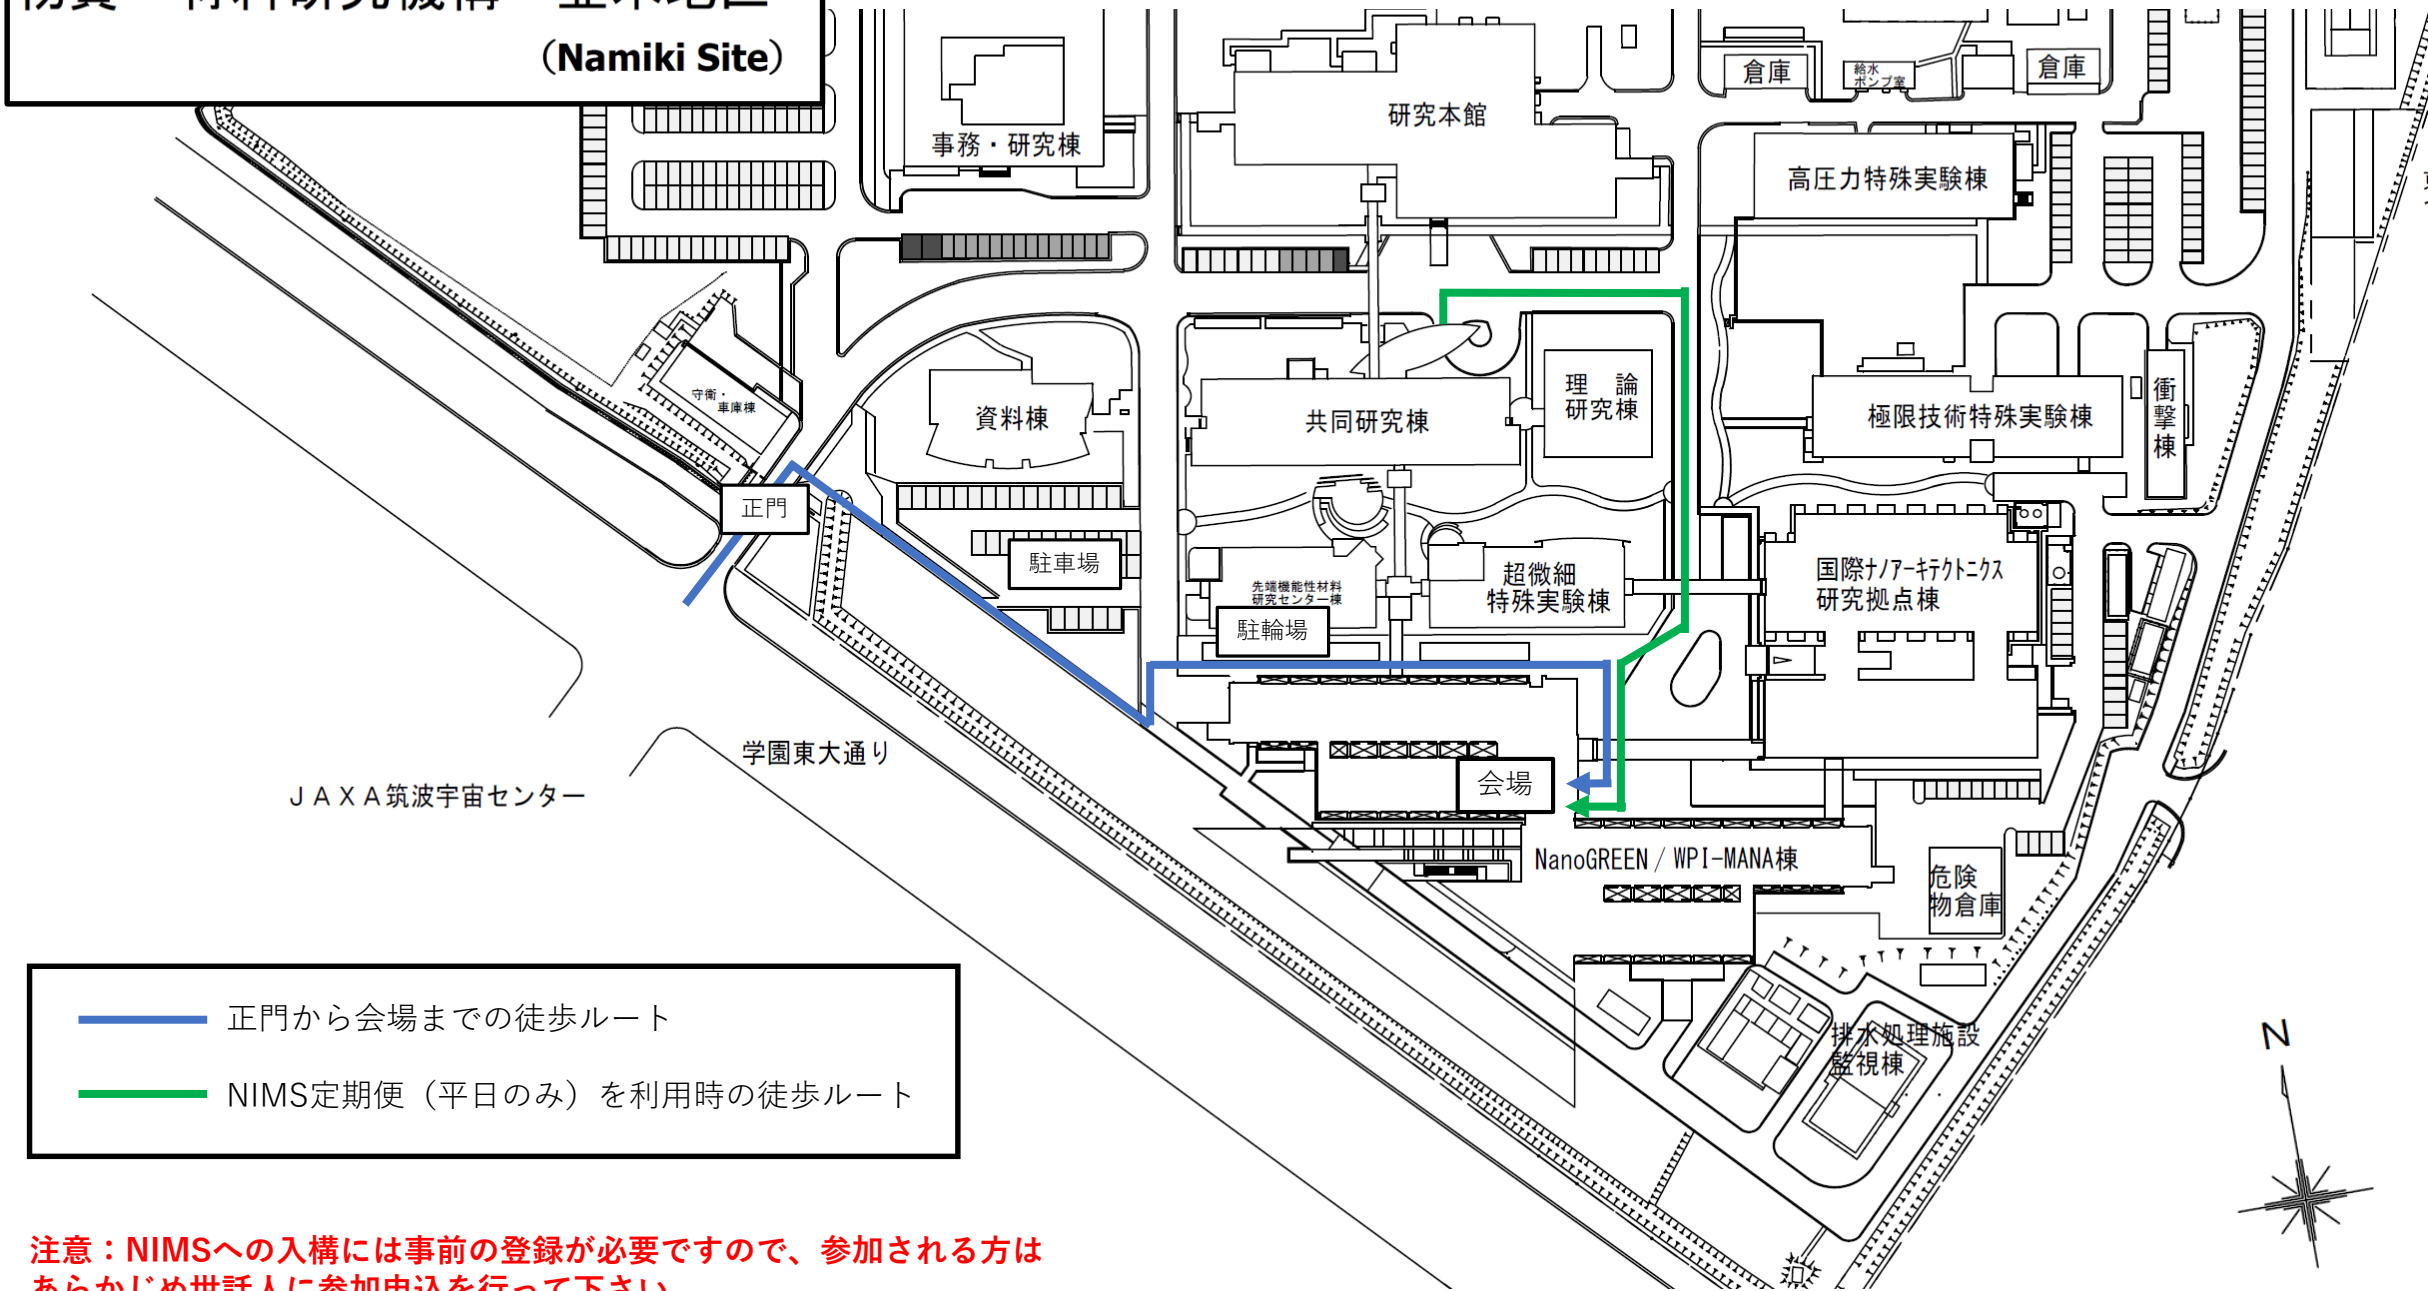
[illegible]
（Namiki Site）

事務・研究棟

研究本館

倉庫

給水ポンプ室

倉庫

高圧力特殊実験棟

守衛・車庫棟

資料棟

共同研究棟

理　論
研究棟

極限技術特殊実験棟

衝撃棟

正門

駐車場

先端機能性材料研究センター棟

超微細
特殊実験棟

国際ナノアーキテクトニクス
研究拠点棟

駐輪場

会場

学園東大通り

ＪＡＸＡ筑波宇宙センター

NanoGREEN / WPI-MANA棟

危険
物倉庫

排水処理施設
監視棟

N

正門から会場までの徒歩ルート

NIMS定期便（平日のみ）を利用時の徒歩ルート

注意：NIMSへの入構には事前の登録が必要ですので、参加される方は
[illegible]